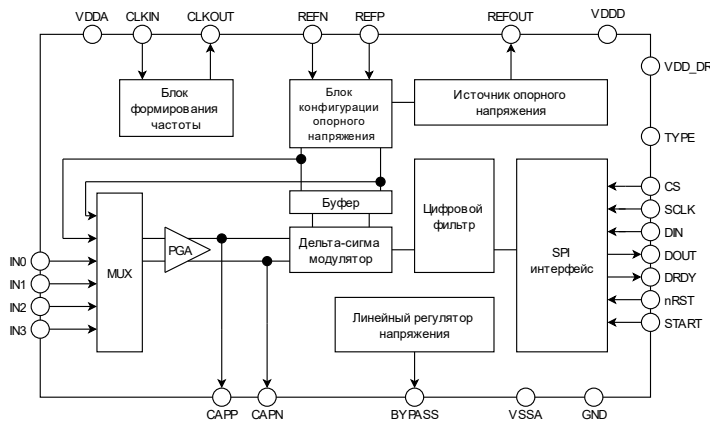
VDDA
CLKIN
CLKOUT
REFN
REFP
REFOUT
VDDD
VDD_DR
Блок формирования частоты
Блок конфигурации опорного напряжения
Источник опорного напряжения
TYPE
CS
SCLK
DIN
DOUT
DRDY
nRST
START
Буфер
Цифровой фильтр
SPI интерфейс
IN0
IN1
IN2
IN3
MUX
PGA
Дельта-сигма модулятор
Линейный регулятор напряжения
CAPP
CAPN
BYPASS
VSSA
GND